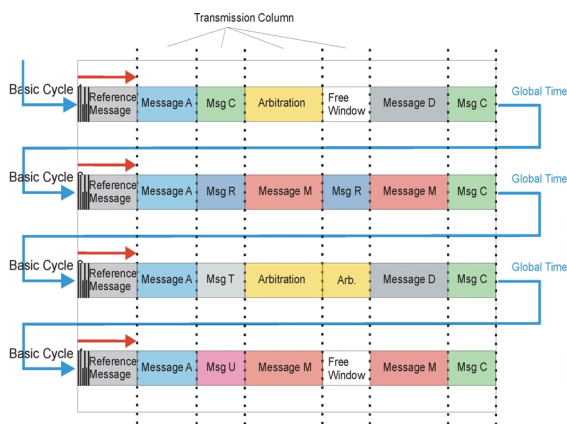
Transmission Column

Basic Cycle 0 | Reference Message | Message A | Msg C | Arbitration | Free Window | Message D | Msg C | Global Time

Basic Cycle 1 | Reference Message | Message A | Msg R | Message M | Msg R | Message M | Msg C | Global Time

Basic Cycle 2 | Reference Message | Message A | Msg T | Arbitration | Arb. | Message D | Msg C | Global Time

Basic Cycle 3 | Reference Message | Message A | Msg U | Message M | Free Window | Message M | Msg C